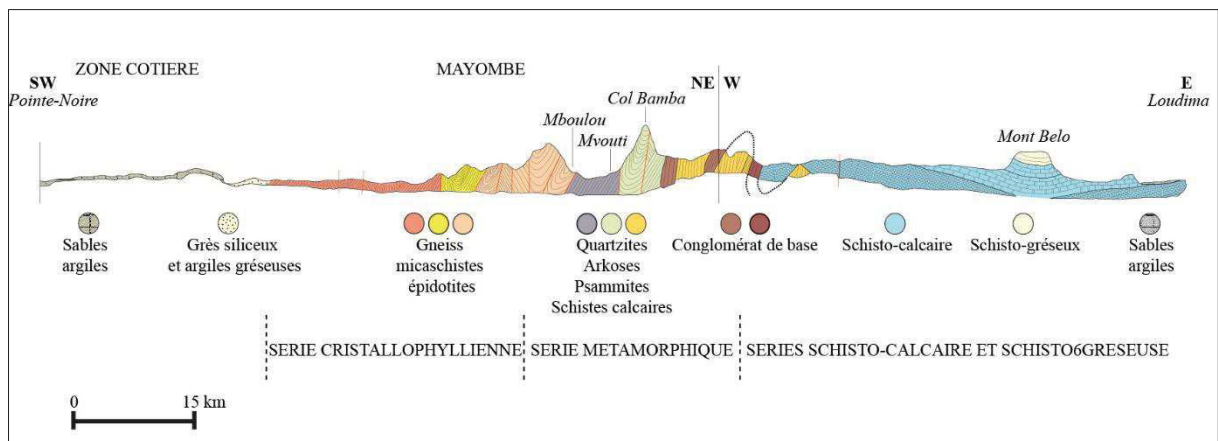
SW
Pointe-Noire

ZONE COTIERE

MAYOMBE

Mboulou

Mvouti

Col Bamba

NE

W

Mont Belo

E
Loudima

Sables argiles

Grès siliceux et argiles gréseuses

Gneiss micaschistes épidotites

Quartzites Arkoses Psammites Schistes calcaires

Conglomérat de base

Schisto-calcaire

Schisto-gréseux

Sables argiles

SERIE CRISTALLOPHYLLIENNE

SERIE METAMORPHIQUE

SERIES SCHISTO-CALCAIRE ET SCHISTO6GRESEUSE

0

15 km